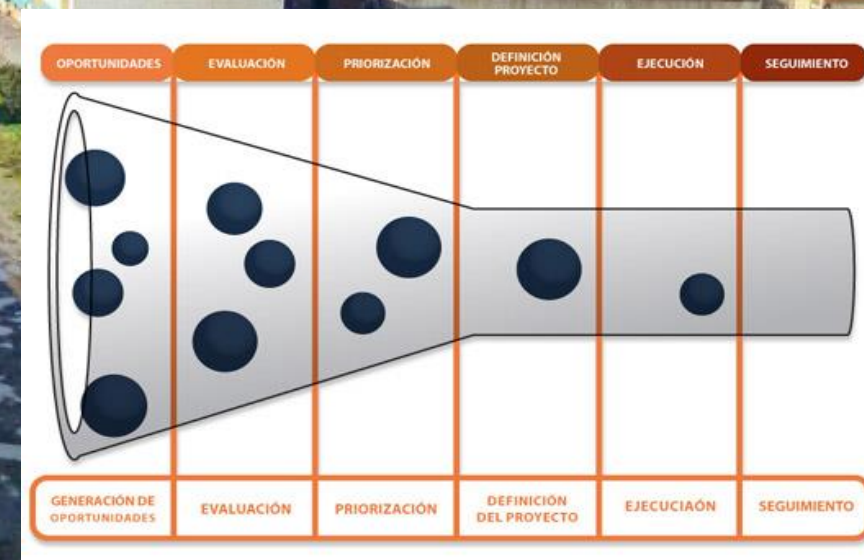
| OPORTUNIDADES | EVALUACIÓN | PRIORIZACIÓN | DEFINICIÓN PROYECTO | EJECUCIÓN | SEGUIMIENTO |
|---|---|---|---|---|---|
| GENERACIÓN DE OPORTUNIDADES | EVALUACIÓN | PRIORIZACIÓN | DEFINICIÓN DEL PROYECTO | EJECUCIAÓN | SEGUIMIENTO |